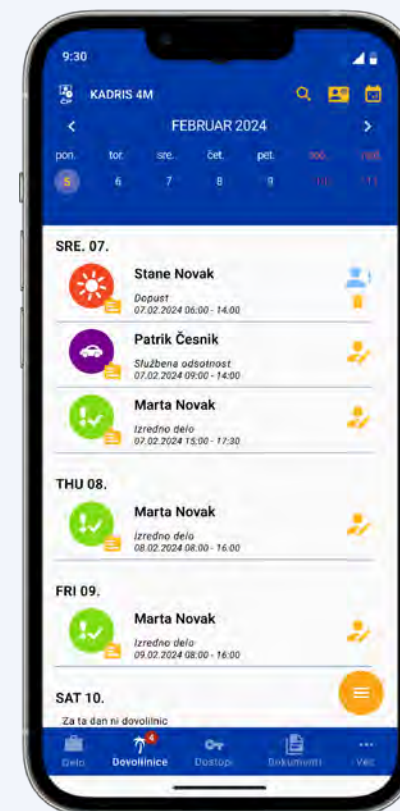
9:30

KADRIS 4M

FEBRUAR 2024

pon. tor. sre. čet. pet. sob. ned.

5 6 7 8 9 10 11

SRE. 07.

Stane Novak
Dopust
07.02.2024 06:00 - 14:00

Patrik Česnik
Službena odsotnost
07.02.2024 09:00 - 14:00

Marta Novak
Izredno delo
07.02.2024 15:00 - 17:30

THU 08.

Marta Novak
Izredno delo
08.02.2024 08:00 - 16:00

FRI 09.

Marta Novak
Izredno delo
09.02.2024 08:00 - 16:00

SAT 10.

Za ta dan ni dovolilnic

Delo Dovolilnice 4 Dostopi Dokumenti Več